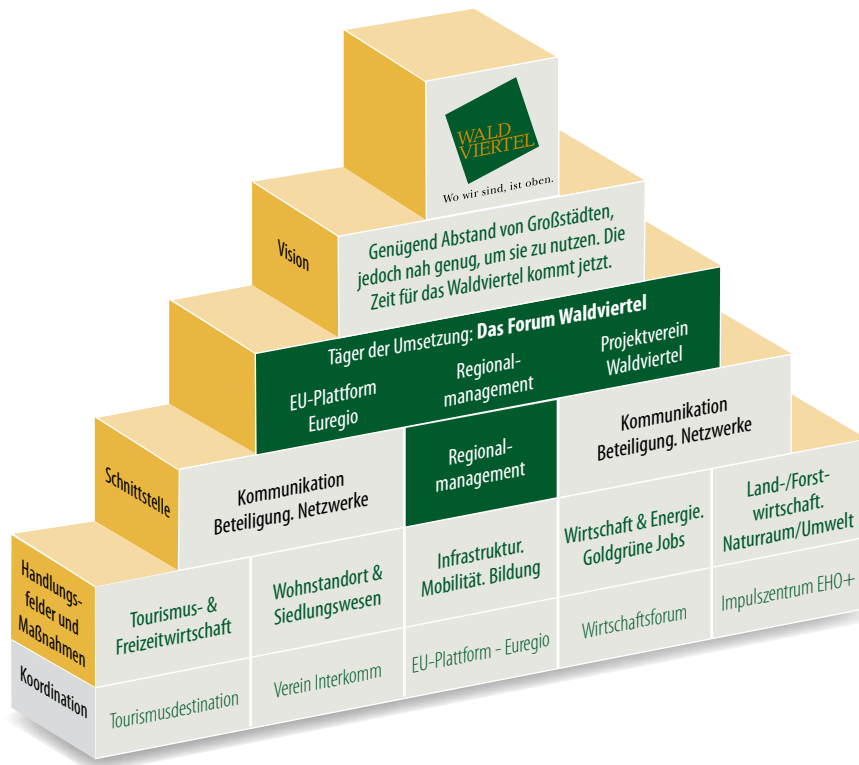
WALD VIERTEL
Wo wir sind, ist oben.

Vision

Genügend Abstand von Großstädten, jedoch nah genug, um sie zu nutzen. Die Zeit für das Waldviertel kommt jetzt.

Täger der Umsetzung: Das Forum Waldviertel

EU-Plattform Euregio

Regionalmanagement

Projektverein Waldviertel

Schnittstelle

Kommunikation Beteiligung. Netzwerke

Regionalmanagement

Kommunikation Beteiligung. Netzwerke

Handlungsfelder und Maßnahmen

Tourismus- & Freizeitwirtschaft

Wohnstandort & Siedlungswesen

Infrastruktur. Mobilität. Bildung

Wirtschaft & Energie. Goldgrüne Jobs

Land-/Forstwirtschaft. Naturraum/Umwelt

Koordination

Tourismusdestination

Verein Interkomm

EU-Plattform - Euregio

Wirtschaftsforum

Impulszentrum EHO+